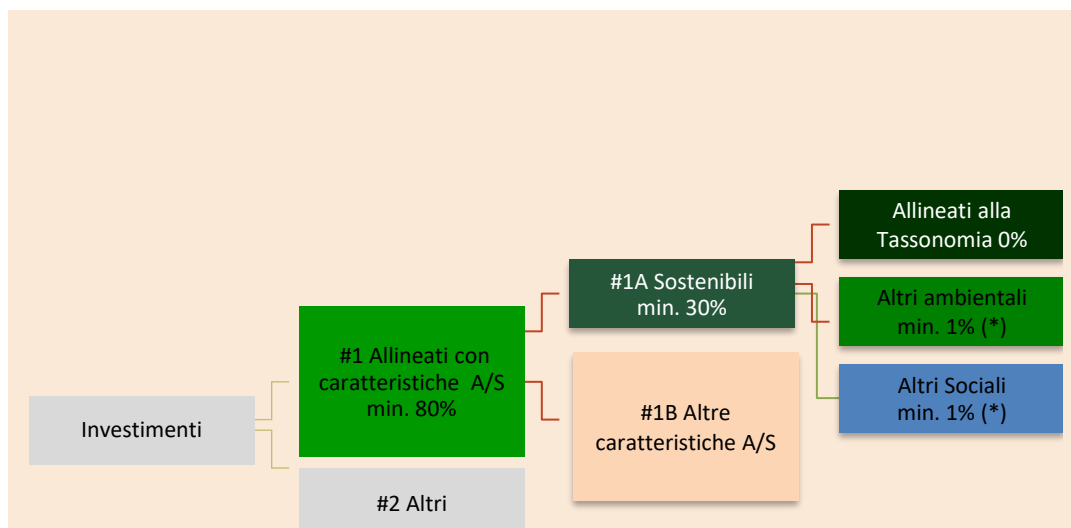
Allineati alla Tassonomia 0%

#1A Sostenibili min. 30%

Altri ambientali min. 1% (*)

#1 Allineati con caratteristiche A/S min. 80%

Altri Sociali min. 1% (*)

Investimenti

#1B Altre caratteristiche A/S

#2 Altri